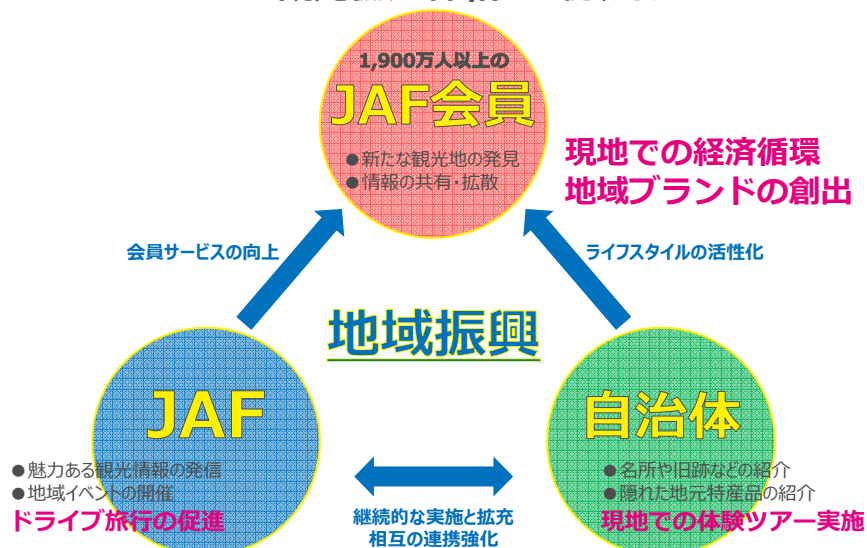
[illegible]

1,900万人以上の
JAF会員
● 新たな観光地の発見
● 情報の共有・拡散

現地での経済循環
地域ブランドの創出

会員サービスの向上

ライフスタイルの活性化

地域振興

JAF
● 魅力ある観光情報の発信
● 地域イベントの開催
ドライブ旅行の促進

継続的な実施と拡充
相互の連携強化

自治体
● 名所や旧跡などの紹介
● 隠れた地元特産品の紹介
現地での体験ツアー実施